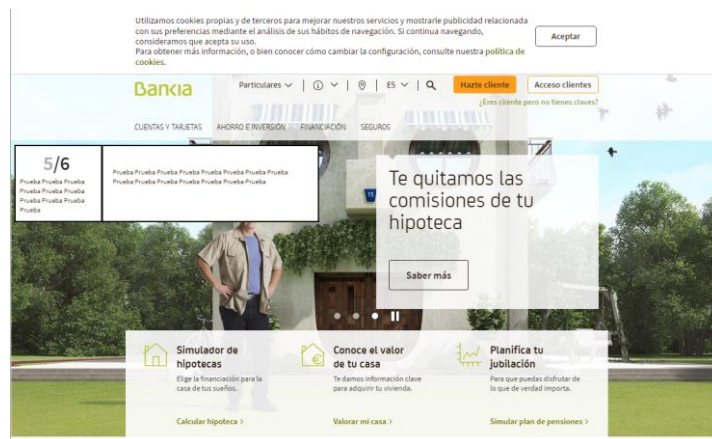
Utilizamos cookies propias y de terceros para mejorar nuestros servicios y mostrarle publicidad relacionada con sus preferencias mediante el análisis de sus hábitos de navegación. Si continua navegando, consideramos que acepta su uso.
Para obtener más información, o bien conocer cómo cambiar la configuración, consulte nuestra política de cookies.

Aceptar

Bankia

Particulares | ES | Hazte cliente | Acceso clientes

¿Eres cliente pero no tienes claves?

CUENTAS Y TARJETAS AHORRO E INVERSIÓN FINANCIACIÓN SEGUROS

5/6

Prueba Prueba Prueba Prueba Prueba Prueba Prueba Prueba Prueba Prueba Prueba Prueba Prueba

Prueba Prueba Prueba Prueba Prueba Prueba Prueba Prueba Prueba Prueba Prueba Prueba Prueba Prueba Prueba Prueba

Te quitamos las comisiones de tu hipoteca

Saber más

Simulador de hipotecas
Elige la financiación para la casa de tus sueños.
Calcular hipoteca >

Conoce el valor de tu casa
Te damos información clave para adquirir tu vivienda.
Valorar mi casa >

Planifica tu jubilación
Para que puedas disfrutar de lo que de verdad importa.
Simular plan de pensiones >